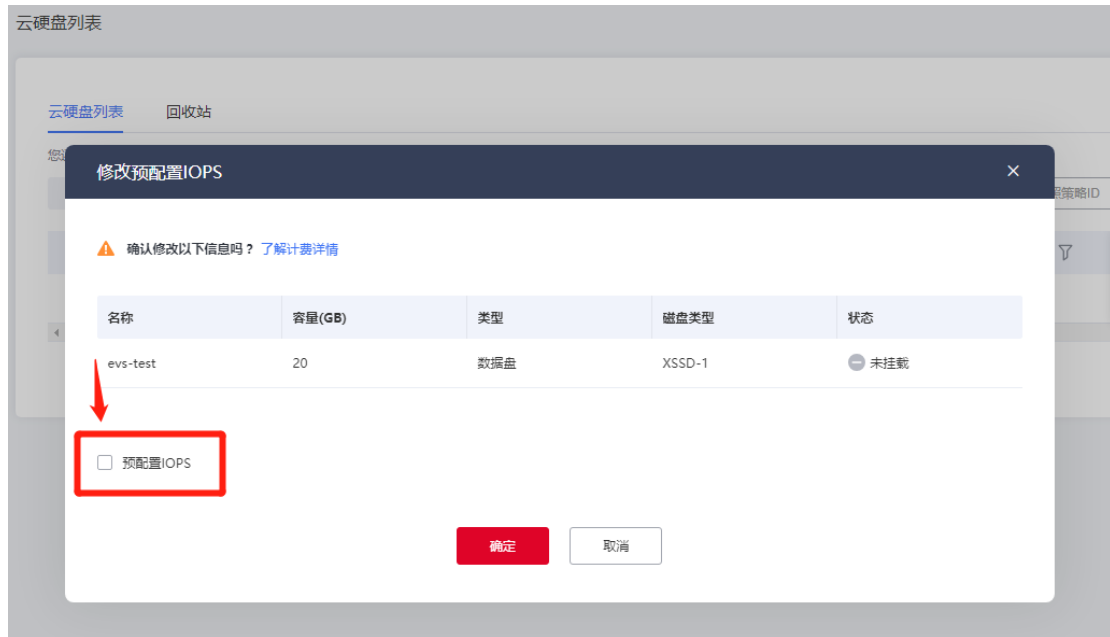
云硬盘列表

云硬盘列表 回收站

您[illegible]

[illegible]据策略ID

修改预配置IOPS ×

确认修改以下信息吗？ 了解计费详情

| 名称 | 容量(GB) | 类型 | 磁盘类型 | 状态 |
|---|---|---|---|---|
| evs-test | 20 | 数据盘 | XSSD-1 | 未挂载 |

预配置IOPS

确定 取消